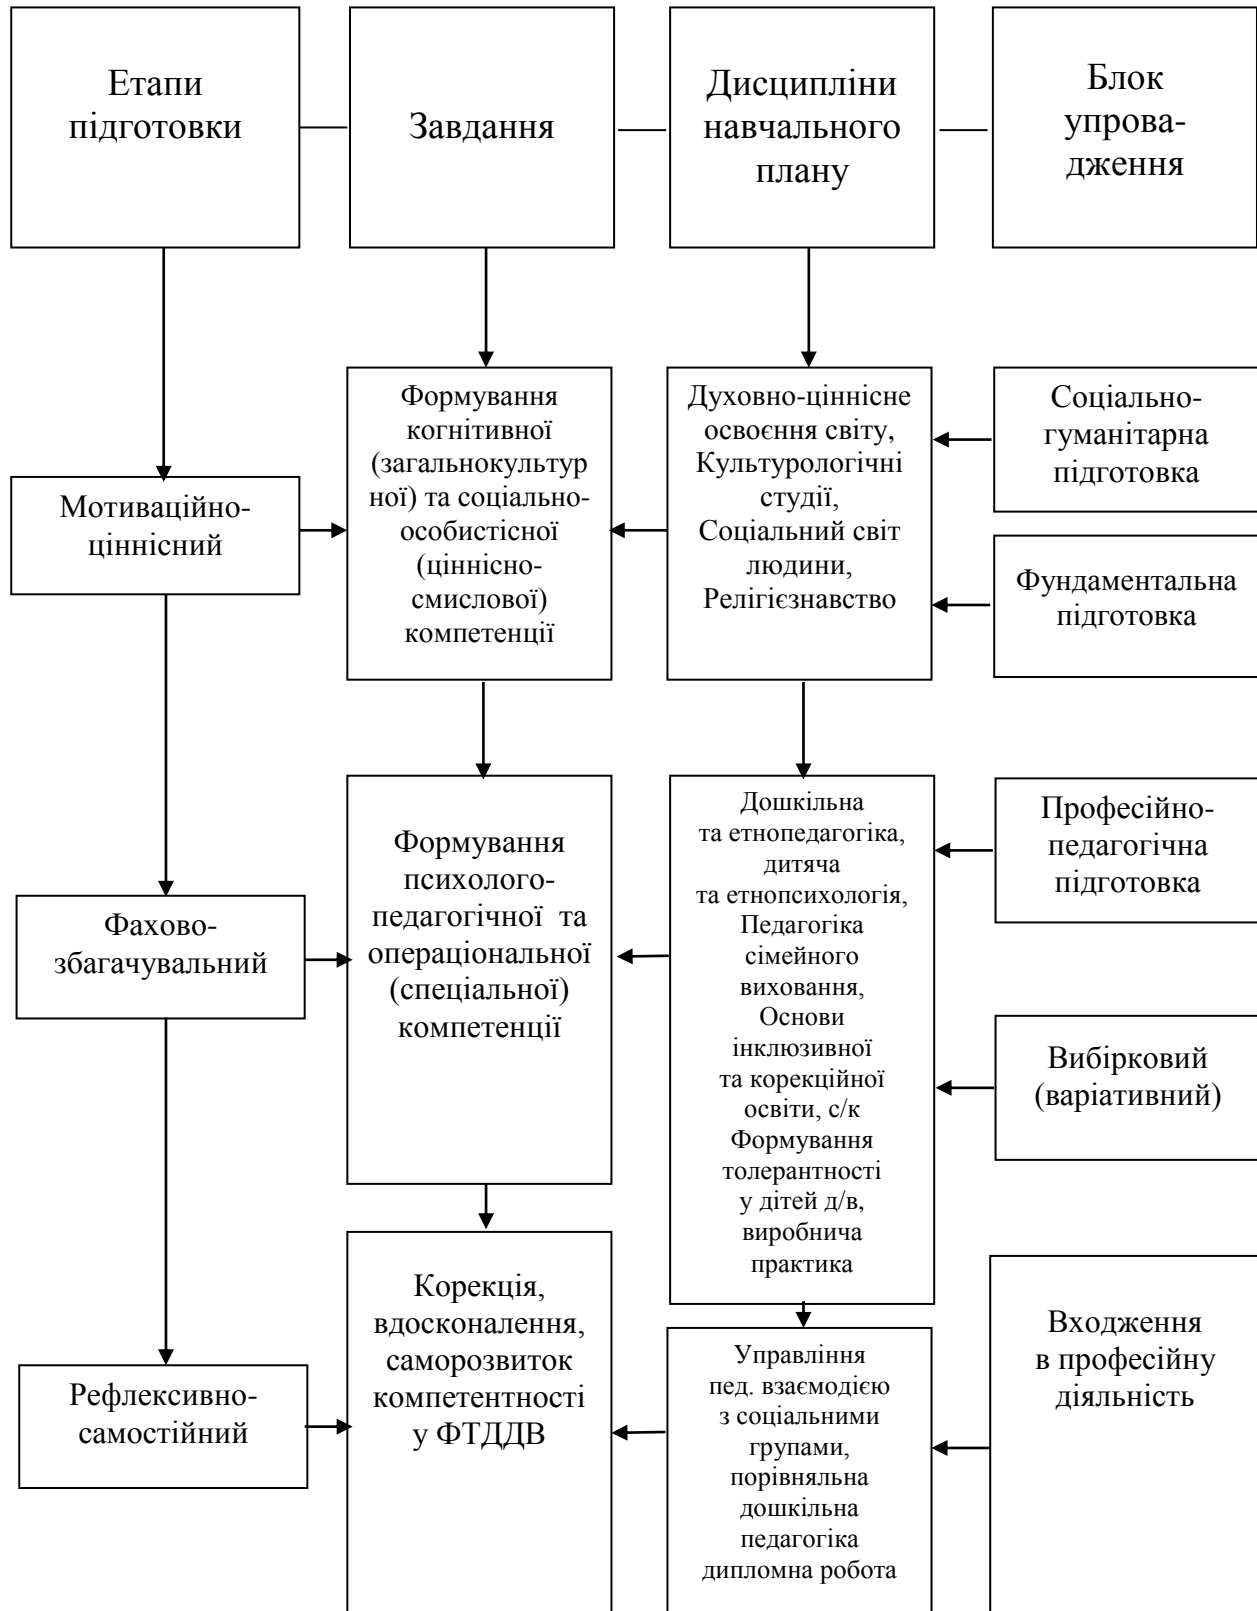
Етапи підготовки

Завдання

Дисципліни навчального плану

Блок упровадження

Формування когнітивної (загальнокультурної) та соціально-особистісної (ціннісно-смислової) компетенції

Духовно-ціннісне освоєння світу, Культурологічні студії, Соціальний світ людини, Релігієзнавство

Соціально-гуманітарна підготовка

Мотиваційно-ціннісний

Фундаментальна підготовка

Формування психолого-педагогічної та операціональної (спеціальної) компетенції

Дошкільна та етнопедагогіка, дитяча та етнопсихологія, Педагогіка сімейного виховання, Основи інклюзивної та корекційної освіти, с/к Формування толерантності у дітей д/в, виробнича практика

Професійно-педагогічна підготовка

Фахово-збагачувальний

Вибірковий (варіативний)

Корекція, вдосконалення, саморозвиток компетентності у ФТДДВ

Управління пед. взаємодією з соціальними групами, порівняльна дошкільна педагогіка дипломна робота

Входження в професійну діяльність

Рефлексивно-самостійний